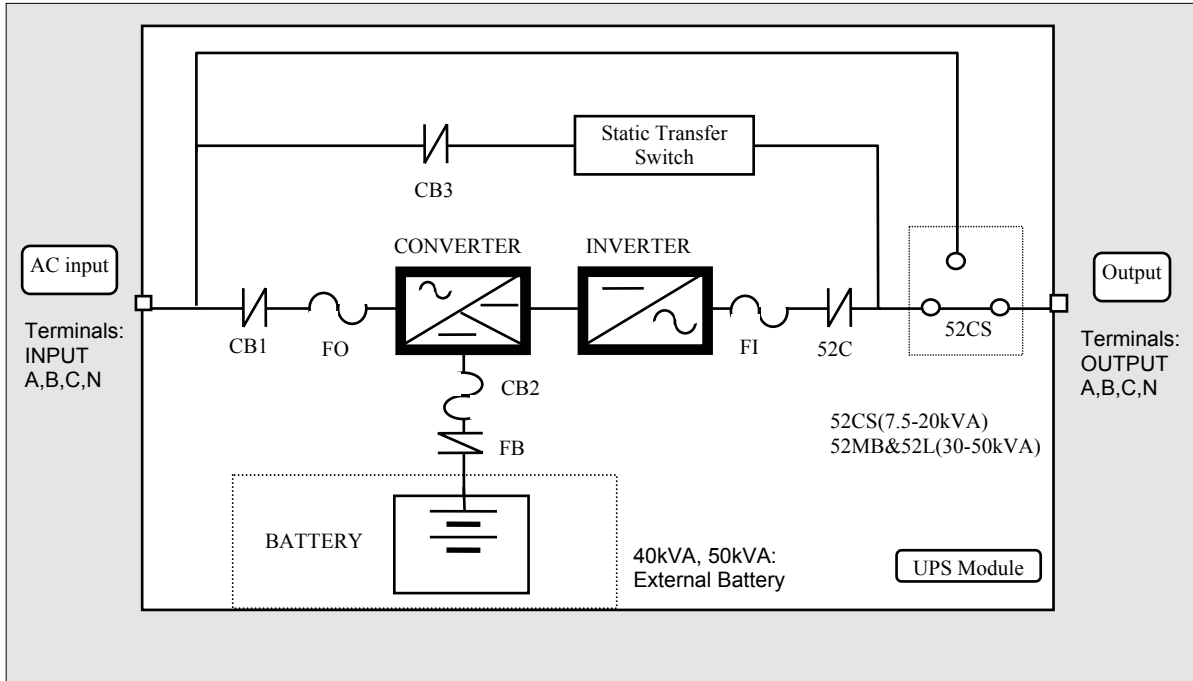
Static Transfer Switch

CB3

AC input

CONVERTER

INVERTER

Output

Terminals: INPUT A,B,C,N

CB1

FO

FI

52C

52CS

Terminals: OUTPUT A,B,C,N

CB2

FB

52CS(7.5-20kVA)
52MB&52L(30-50kVA)

BATTERY

40kVA, 50kVA: External Battery

UPS Module